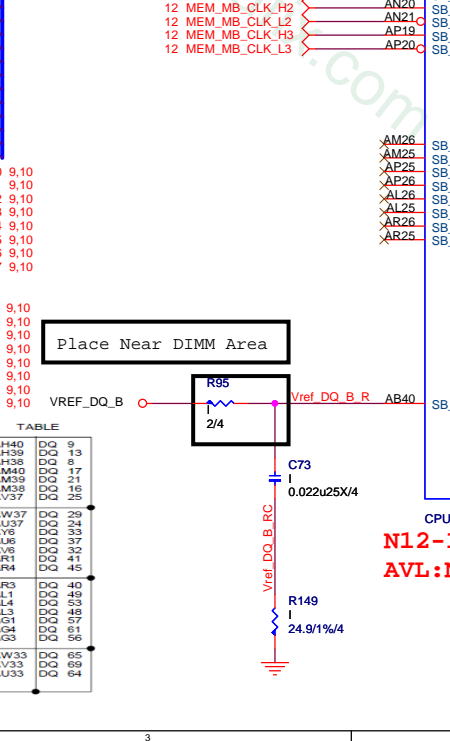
12 MEM_MB_CLK_H2
12 MEM_MB_CLK_L2
12 MEM_MB_CLK_H3
12 MEM_MB_CLK_L3

AN20
AN21
AP19
AP20

SB
SB
SB
SB

AM26
AM25
AP25
AP26
AL26
AL25
AR26
AR25

SB
SB
SB
SB
SB
SB
SB
SB

9,10
9,10
9,10
9,10
9,10
9,10
9,10
9,10

9,10
9,10
9,10
9,10
9,10
9,10
9,10
9,10

Place Near DIMM Area

VREF_DQ_B

R95
2/4

Vref_DQ_B_R

AB40

SB

C73
0.022u25X/4

Vref_DQ_B_RC

R149
24.9/1%/4

CPU

N12-
AVL:

TABLE

| | | |
|---|---|---|
| H40 | DQ | 9 |
| H39 | DQ | 13 |
| H38 | DQ | 8 |
| M40 | DQ | 17 |
| M39 | DQ | 21 |
| M38 | DQ | 16 |
| V37 | DQ | 25 |
| W37 | DQ | 29 |
| U37 | DQ | 24 |
| Y6 | DQ | 33 |
| U6 | DQ | 37 |
| V6 | DQ | 32 |
| R1 | DQ | 41 |
| R4 | DQ | 45 |
| R3 | DQ | 40 |
| L1 | DQ | 49 |
| L4 | DQ | 53 |
| L3 | DQ | 48 |
| G1 | DQ | 57 |
| G4 | DQ | 61 |
| G3 | DQ | 56 |
| W33 | DQ | 65 |
| V33 | DQ | 69 |
| U33 | DQ | 64 |

3